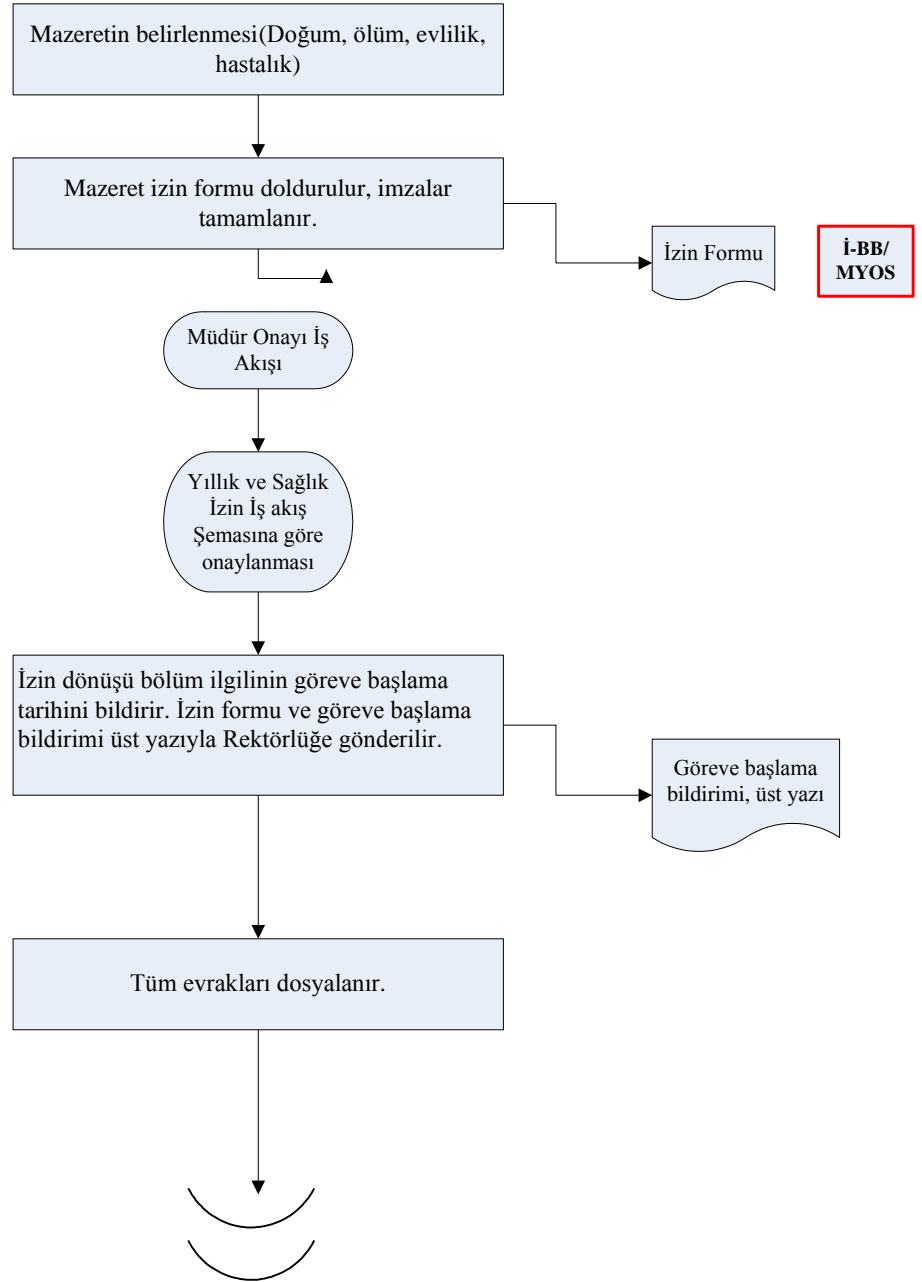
Mazeretin belirlenmesi(Doğum, ölüm, evlilik, hastalık)

Mazeret izin formu doldurulur, imzalar tamamlanır.

İzin Formu

İ-BB/ MYOS

Müdür Onayı İş Akışı

Yıllık ve Sağlık İzin İş akış Şemasına göre onaylanması

İzin dönüşü bölüm ilgilinin göreve başlama tarihini bildirir. İzin formu ve göreve başlama bildirimi üst yazıyla Rektörlüğe gönderilir.

Göreve başlama bildirimi, üst yazı

Tüm evrakları dosyalanır.